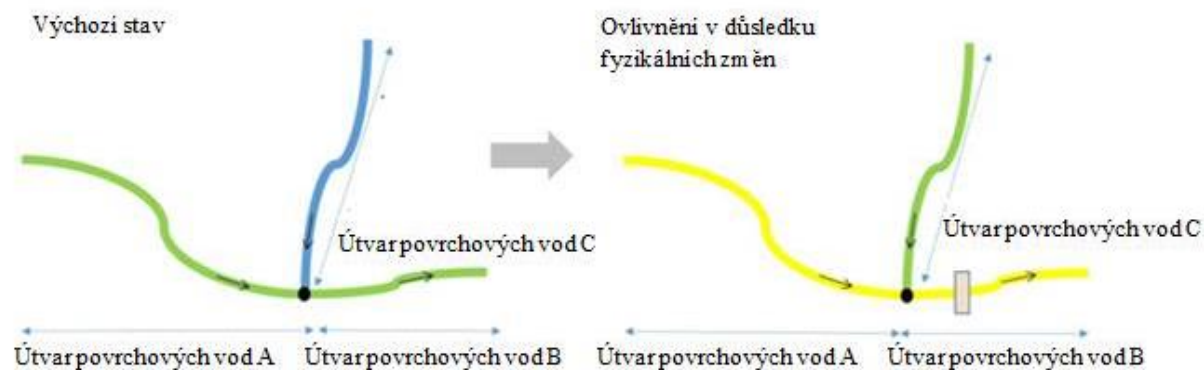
Výchozí stav

Útvar povrchových vod C

Útvar povrchových vod A

Útvar povrchových vod B

Ovlivnění v důsledku fyzikálních změn

Útvar povrchových vod C

Útvar povrchových vod A

Útvar povrchových vod B